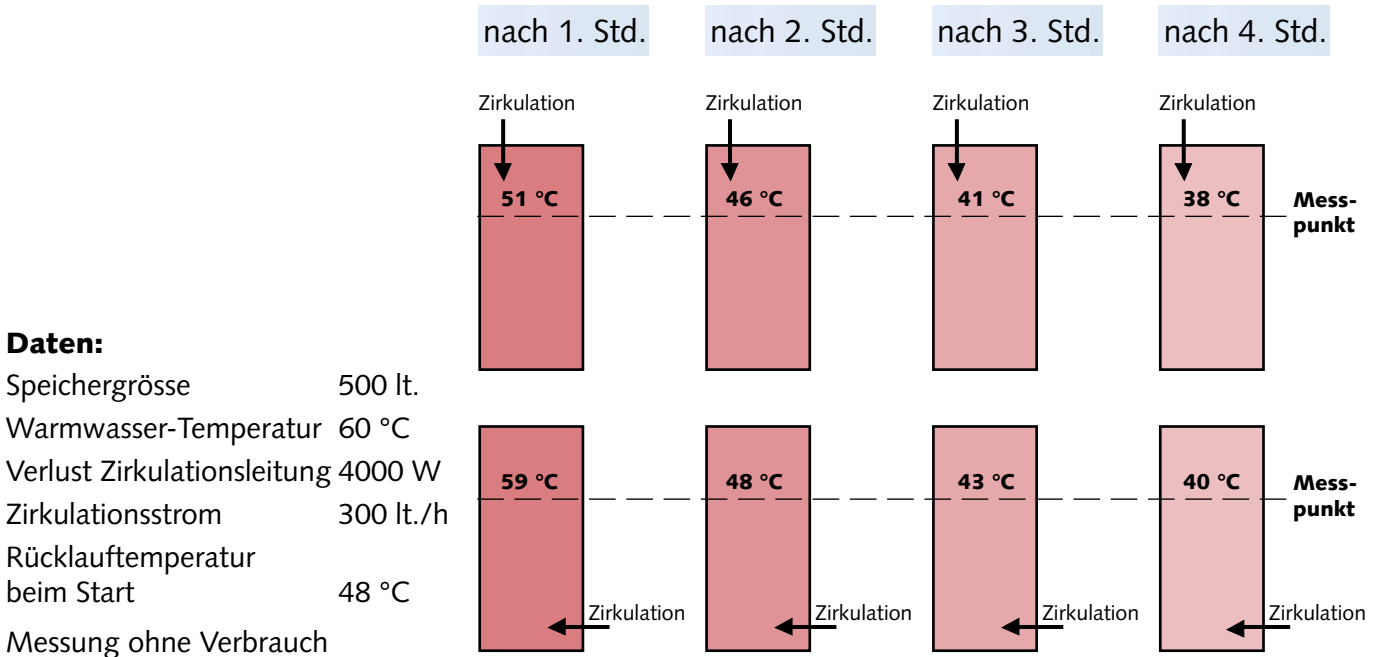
nach 1. Std. nach 2. Std. nach 3. Std. nach 4. Std.

Zirkulation Zirkulation Zirkulation Zirkulation

51 °C 46 °C 41 °C 38 °C Messpunkt

59 °C 48 °C 43 °C 40 °C Messpunkt

Zirkulation Zirkulation Zirkulation Zirkulation

**Daten:**

| | |
|---|---|
| Speichergrösse | 500 lt. |
| Warmwasser-Temperatur | 60 °C |
| Verlust Zirkulationsleitung | 4000 W |
| Zirkulationsstrom | 300 lt./h |
| Rücklauftemperatur beim Start | 48 °C |

Messung ohne Verbrauch